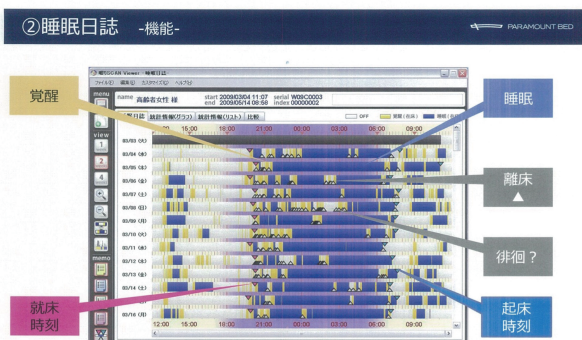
②睡眠日誌 -機能-

PARAMOUNT BED

覚醒

睡眠

離床
▲

徘徊？

就床
時刻

起床
時刻

眠SCAN Viewer - 睡眠日誌
ファイル(F) 編集(E) カスタマイズ(C) ヘルプ(H)

menu

view

memo

name 高齢者女性 様
start 2009/03/04 11:07
end 2009/05/14 09:56
serial W08C0003
index 00000002

睡眠日誌 | 統計情報(グラフ) | 統計情報(リスト) | 比較

OFF
覚醒(在床)
睡眠(在床)

12:00 15:00 18:00 21:00 00:00 03:00 06:00 09:00

03/03 (火)
03/04 (水)
03/05 (木)
03/06 (金)
03/07 (土)
03/08 (日)
03/09 (月)
03/10 (火)
03/11 (水)
03/12 (木)
03/13 (金)
03/14 (土)
03/15 (日)
03/16 (月)

12:00 15:00 18:00 21:00 00:00 03:00 06:00 09:00